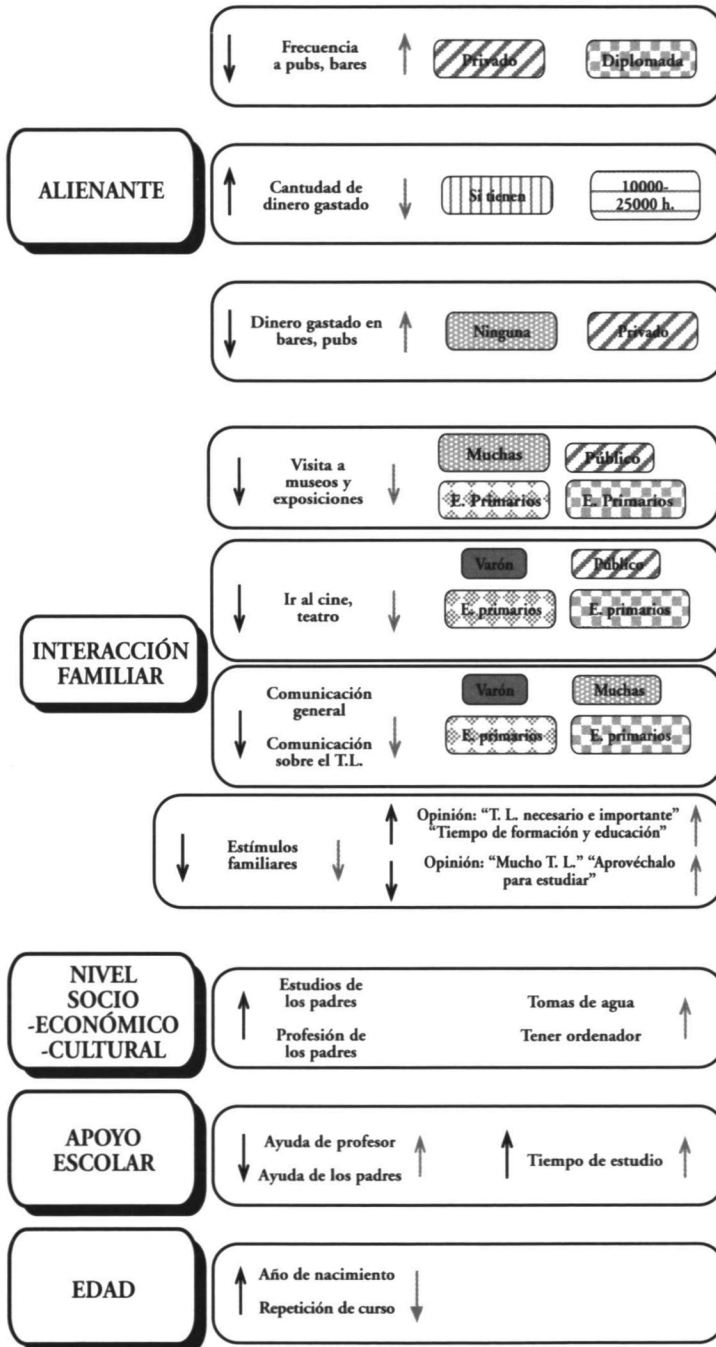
Frecuencia a pubs, bares

Privado

Diplomada

ALIENANTE

Cantudad de dinero gastado

Si tienen

10000-25000 h.

Dinero gastado en bares, pubs

Ninguna

Privado

Visita a museos y exposiciones

Muchas

Público

E. Primarios

E. Primarios

Ir al cine, teatro

Varón

Público

E. primarios

E. primarios

INTERACCIÓN FAMILIAR

Comunicación general

Comunicación sobre el T.L.

Varón

Muchas

E. primarios

E. primarios

Estímulos familiares

Opinión: "T. L. necesario e importante" "Tiempo de formación y educación"

Opinión: "Mucho T. L." "Aprovéchalo para estudiar"

NIVEL SOCIO -ECONÓMICO -CULTURAL

Estudios de los padres

Profesión de los padres

Tomas de agua

Tener ordenador

APOYO ESCOLAR

Ayuda de profesor

Ayuda de los padres

Tiempo de estudio

EDAD

Año de nacimiento

Repetición de curso